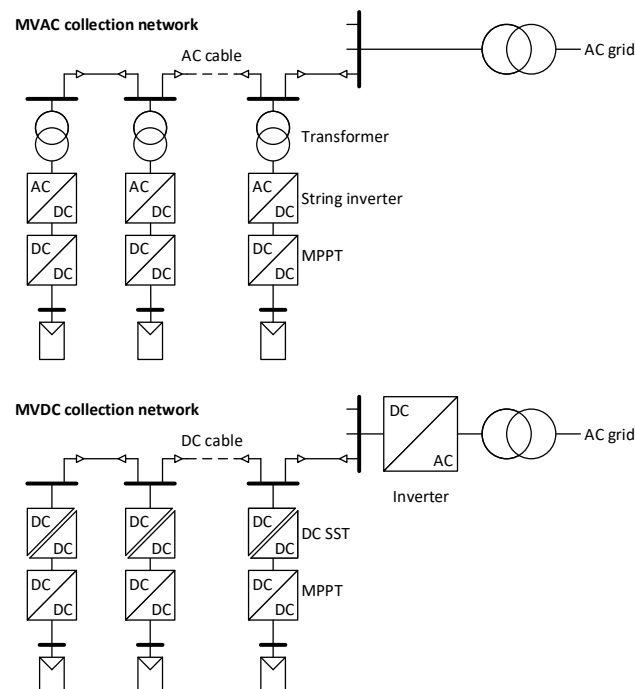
**MVAC collection network**

AC cable

AC grid

Transformer

AC
DC

AC
DC

AC
DC

String inverter

DC
DC

DC
DC

DC
DC

MPPT

**MVDC collection network**

DC cable

DC
AC

AC grid

Inverter

DC
DC

DC
DC

DC
DC

DC SST

DC
DC

DC
DC

DC
DC

MPPT